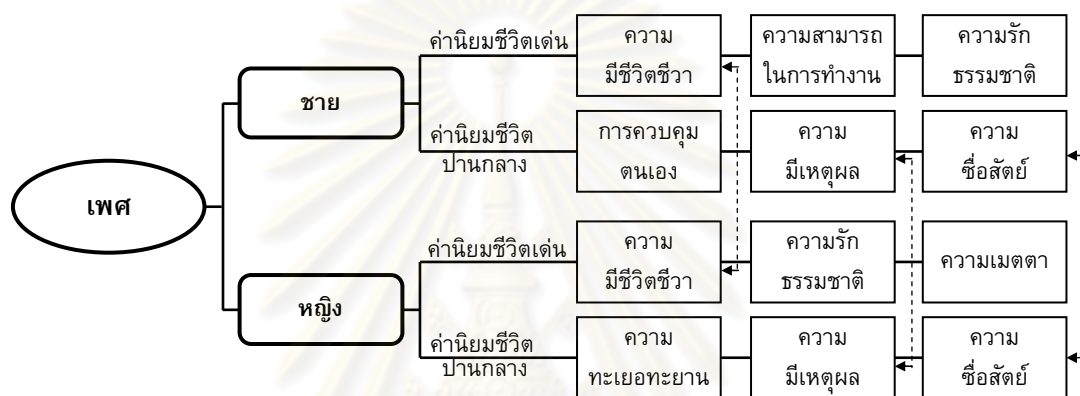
เพศ

ชาย

ค่านิยมชีวิตเด่น

ความมีชีวิตชีวา

ความสามารถในการทำงาน

ความรักธรรมชาติ

ค่านิยมชีวิตปานกลาง

การควบคุมตนเอง

ความมีเหตุผล

ความซื่อสัตย์

หญิง

ค่านิยมชีวิตเด่น

ความมีชีวิตชีวา

ความรักธรรมชาติ

ความเมตตา

ค่านิยมชีวิตปานกลาง

ความทะเยอทะยาน

ความมีเหตุผล

ความซื่อสัตย์